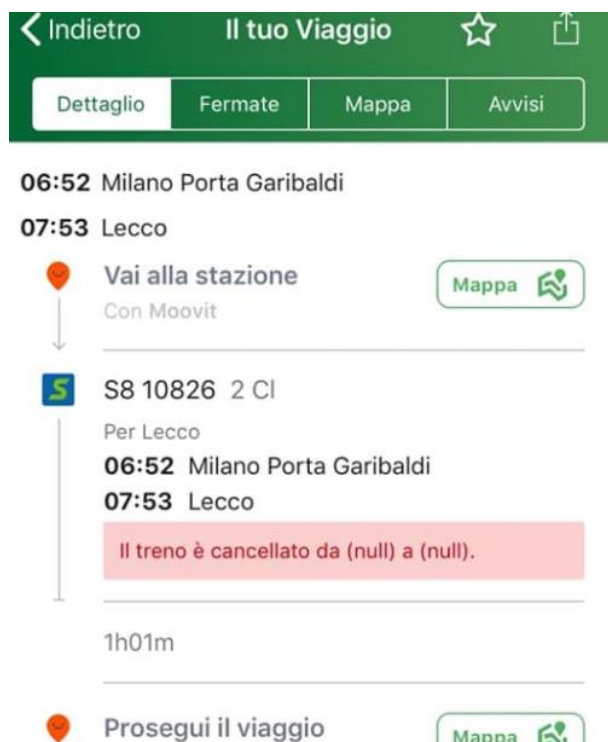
Indietro Il tuo Viaggio

Dettaglio Fermate Mappa Avvisi

06:52 Milano Porta Garibaldi
07:53 Lecco

Vai alla stazione
Con Moovit
Mappa

S
S8 10826 2 Cl
Per Lecco
06:52 Milano Porta Garibaldi
07:53 Lecco

Il treno è cancellato da (null) a (null).

1h01m

Prosegui il viaggio
Mappa